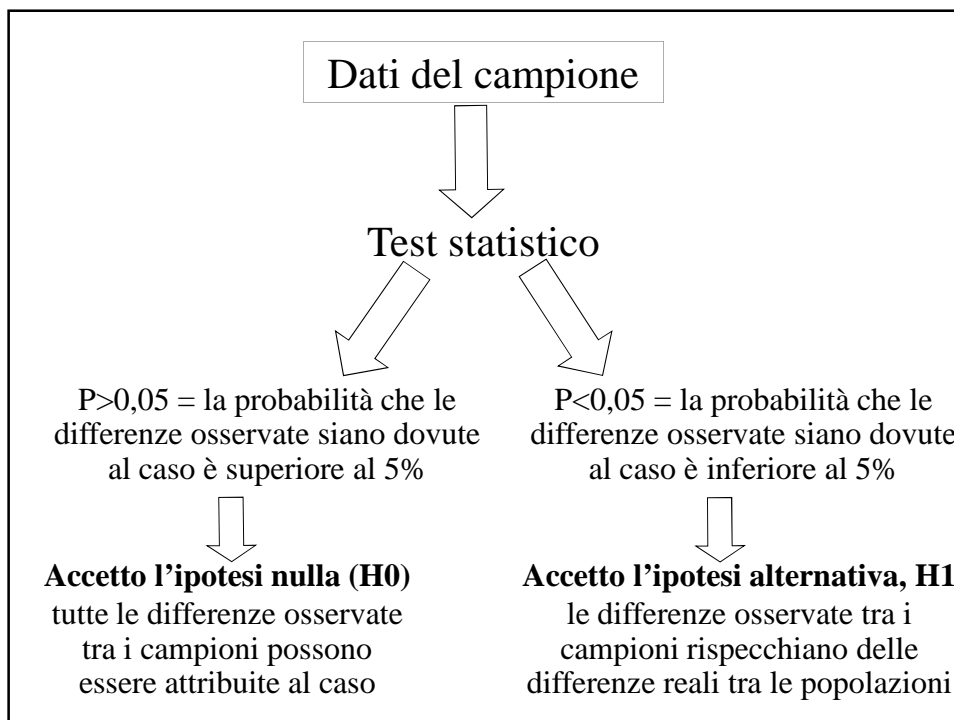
Dati del campione

Test statistico

P>0,05 = la probabilità che le differenze osservate siano dovute al caso è superiore al 5%

**Accetto l'ipotesi nulla (H0)**
tutte le differenze osservate tra i campioni possono essere attribuite al caso

P<0,05 = la probabilità che le differenze osservate siano dovute al caso è inferiore al 5%

**Accetto l'ipotesi alternativa, H1**
le differenze osservate tra i campioni rispecchiano delle differenze reali tra le popolazioni